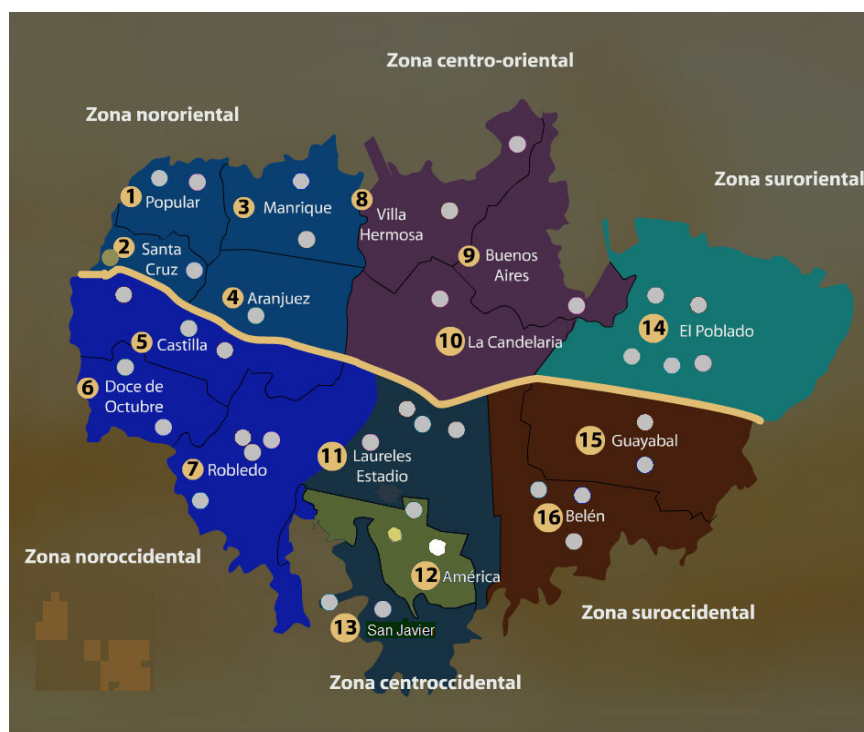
Zona centro-oriental

Zona nororiental

Zona suroriental

1 Popular

3 Manrique

8 Villa Hermosa

2 Santa Cruz

9 Buenos Aires

4 Aranjuez

14 El Poblado

5 Castilla

10 La Candelaria

6 Doce de Octubre

15 Guayabal

7 Robledo

11 Laureles Estadio

16 Belén

Zona noroccidental

12 América

13 San Javier

Zona suroccidental

Zona centroccidental